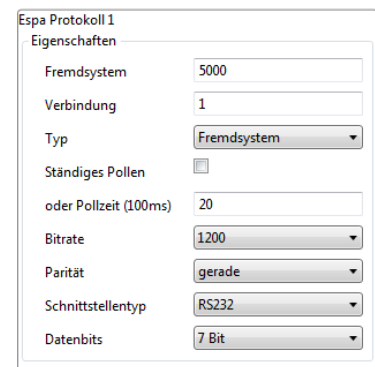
Espa Protokoll 1
Eigenschaften

| | |
|---|---|
| Fremdsystem | 5000 |
| Verbindung | 1 |
| Typ | Fremdsystem |
| Ständiges Pollen | |
| oder Pollzeit (100ms) | 20 |
| Bitrate | 1200 |
| Parität | gerade |
| Schnittstellentyp | RS232 |
| Datenbits | 7 Bit |